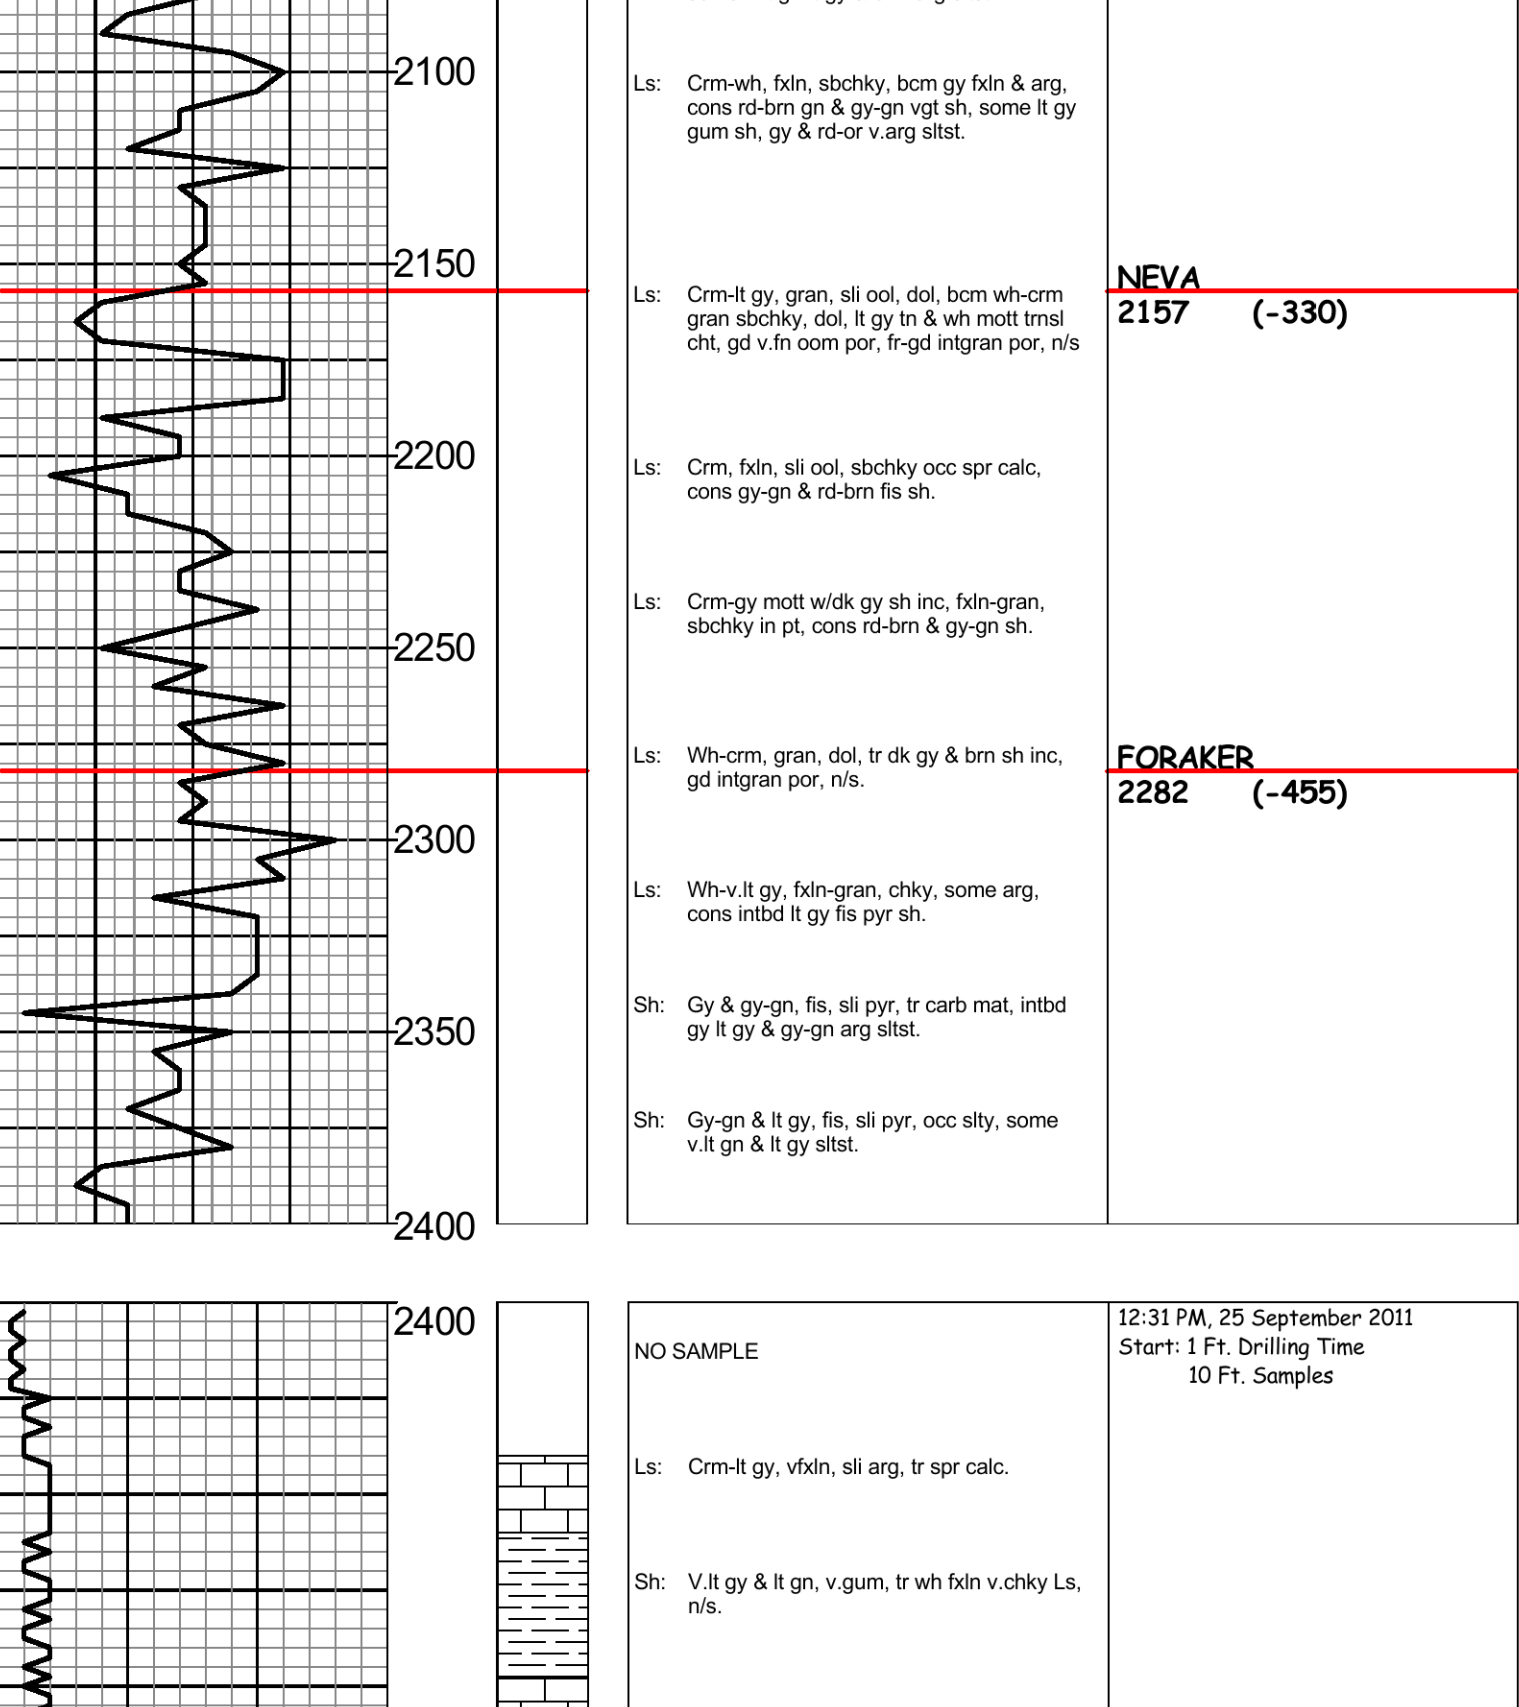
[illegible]

2100

Ls: Crm-wh, fxln, sbchky, bcm gy fxln & arg, cons rd-brn gn & gy-gn vgt sh, some lt gy gum sh, gy & rd-or v.arg sltst.

2150

NEVA
2157 (-330)

Ls: Crm-lt gy, gran, sli ool, dol, bcm wh-crm gran sbchky, dol, lt gy tn & wh mott trnsl cht, gd v.fn oom por, fr-gd intgran por, n/s

2200

Ls: Crm, fxln, sli ool, sbchky occ spr calc, cons gy-gn & rd-brn fis sh.

Ls: Crm-gy mott w/dk gy sh inc, fxln-gran, sbchky in pt, cons rd-brn & gy-gn sh.

2250

FORAKER
2282 (-455)

Ls: Wh-crm, gran, dol, tr dk gy & brn sh inc, gd intgran por, n/s.

2300

Ls: Wh-v.lt gy, fxln-gran, chky, some arg, cons intbd lt gy fis pyr sh.

Sh: Gy & gy-gn, fis, sli pyr, tr carb mat, intbd gy lt gy & gy-gn arg sltst.

2350

Sh: Gy-gn & lt gy, fis, sli pyr, occ slty, some v.lt gn & lt gy sltst.

2400

2400

NO SAMPLE

12:31 PM, 25 September 2011
Start: 1 Ft. Drilling Time
10 Ft. Samples

Ls: Crm-lt gy, vfxln, sli arg, tr spr calc.

Sh: V.lt gy & lt gn, v.gum, tr wh fxln v.chky Ls, n/s.